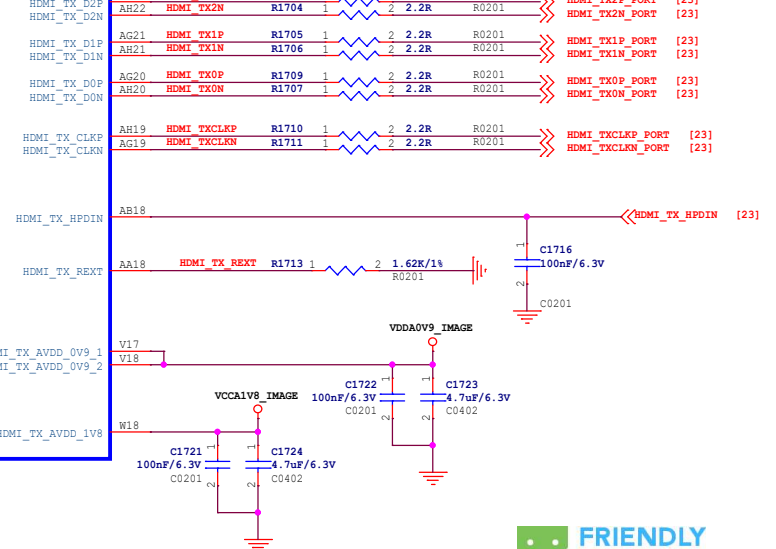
HDMI_TX_D2P AH22 HDMI_TX2N R1704 1 2 2.2R R0201 HDMI_TX2P_PORT [23]
HDMI_TX_D2N HDMI_TX2N_PORT [23]

HDMI_TX_D1P AG21 HDMI_TX1P R1705 1 2 2.2R R0201 HDMI_TX1P_PORT [23]
HDMI_TX_D1N AH21 HDMI_TX1N R1706 1 2 2.2R R0201 HDMI_TX1N_PORT [23]

HDMI_TX_D0P AG20 HDMI_TX0P R1709 1 2 2.2R R0201 HDMI_TX0P_PORT [23]
HDMI_TX_D0N AH20 HDMI_TX0N R1707 1 2 2.2R R0201 HDMI_TX0N_PORT [23]

HDMI_TX_CLKP AH19 HDMI_TXCLKP R1710 1 2 2.2R R0201 HDMI_TXCLKP_PORT [23]
HDMI_TX_CLKN AG19 HDMI_TXCLKN R1711 1 2 2.2R R0201 HDMI_TXCLKN_PORT [23]

HDMI_TX_HPDIN AB18 HDMI_TX_HPDIN [23]

1 C1716 100nF/6.3V 2 C0201

HDMI_TX_REXT AA18 HDMI_TX_REXT R1713 1 2 1.62K/1% R0201

VDDA0V9_IMAGE

HDMI_TX_AVDD_0V9_1 V17
HDMI_TX_AVDD_0V9_2 V18

C1722 100nF/6.3V C0201 1 2
C1723 4.7uF/6.3V C0402 1 2

VCCA1V8_IMAGE

HDMI_TX_AVDD_1V8 W18

C1721 100nF/6.3V C0201 1 2
C1724 4.7uF/6.3V C0402 1 2

FRIENDLY